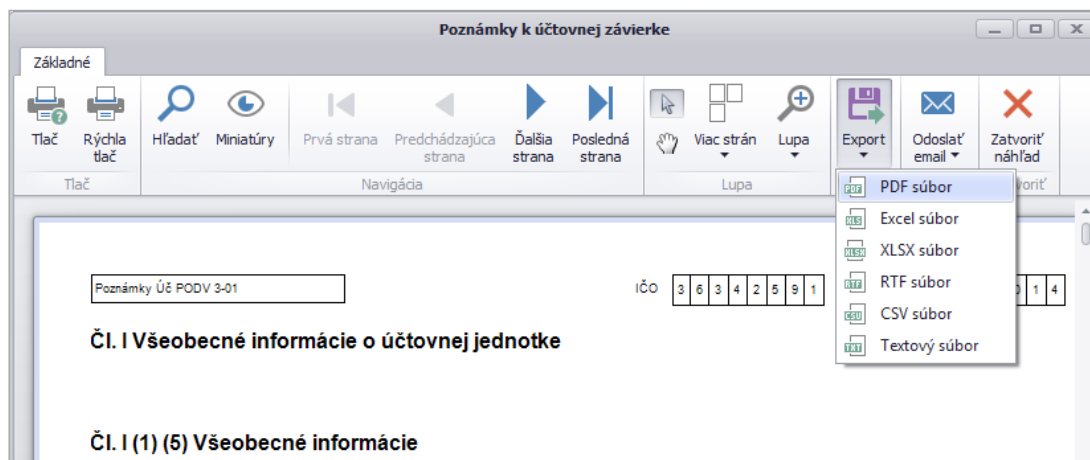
Poznámky k účtovnej závierke

Základné

Tlač
Rýchla tlač
Tlač

Hľadať
Miniatúry
Prvá strana
Predchádzajúca strana
Ďalšia strana
Posledná strana
Navigácia

Viac strán
Lupa
Lupa

Export

Odoslať email

Zatvoriť náhľad
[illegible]oriť

PDF súbor
Excel súbor
XLSX súbor
RTF súbor
CSV súbor
Textový súbor

Poznámky Úč PODV 3-01

IČO 3 6 3 4 2 5 9 1 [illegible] 0 1 4

Čl. I Všeobecné informácie o účtovnej jednotke

Čl. I (1) (5) Všeobecné informácie